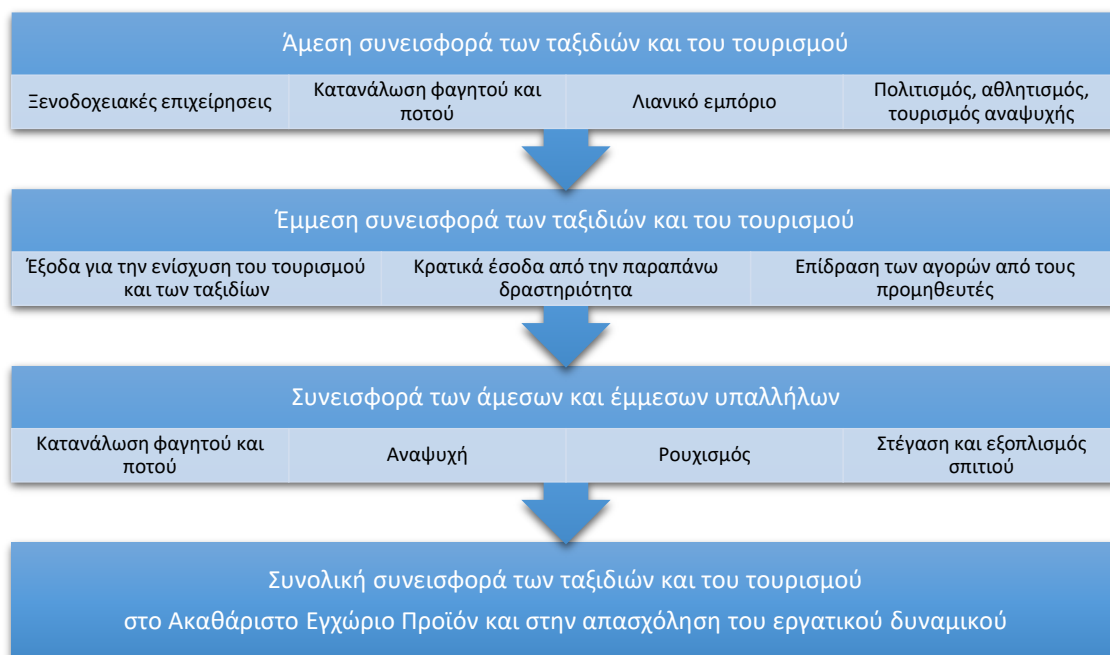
Άμεση συνεισφορά των ταξιδιών και του τουρισμού

Ξενοδοχειακές επιχείρησεις

Κατανάλωση φαγητού και ποτού

Λιανικό εμπόριο

Πολιτισμός, αθλητισμός, τουρισμός αναψυχής

Έμμεση συνεισφορά των ταξιδιών και του τουρισμού

Έξοδα για την ενίσχυση του τουρισμού και των ταξιδίων

Κρατικά έσοδα από την παραπάνω δραστηριότητα

Επίδραση των αγορών από τους προμηθευτές

Συνεισφορά των άμεσων και έμμεσων υπαλλήλων

Κατανάλωση φαγητού και ποτού

Αναψυχή

Ρουχισμός

Στέγαση και εξοπλισμός σπιτιού

Συνολική συνεισφορά των ταξιδιών και του τουρισμού

στο Ακαθάριστο Εγχώριο Προϊόν και στην απασχόληση του εργατικού δυναμικού